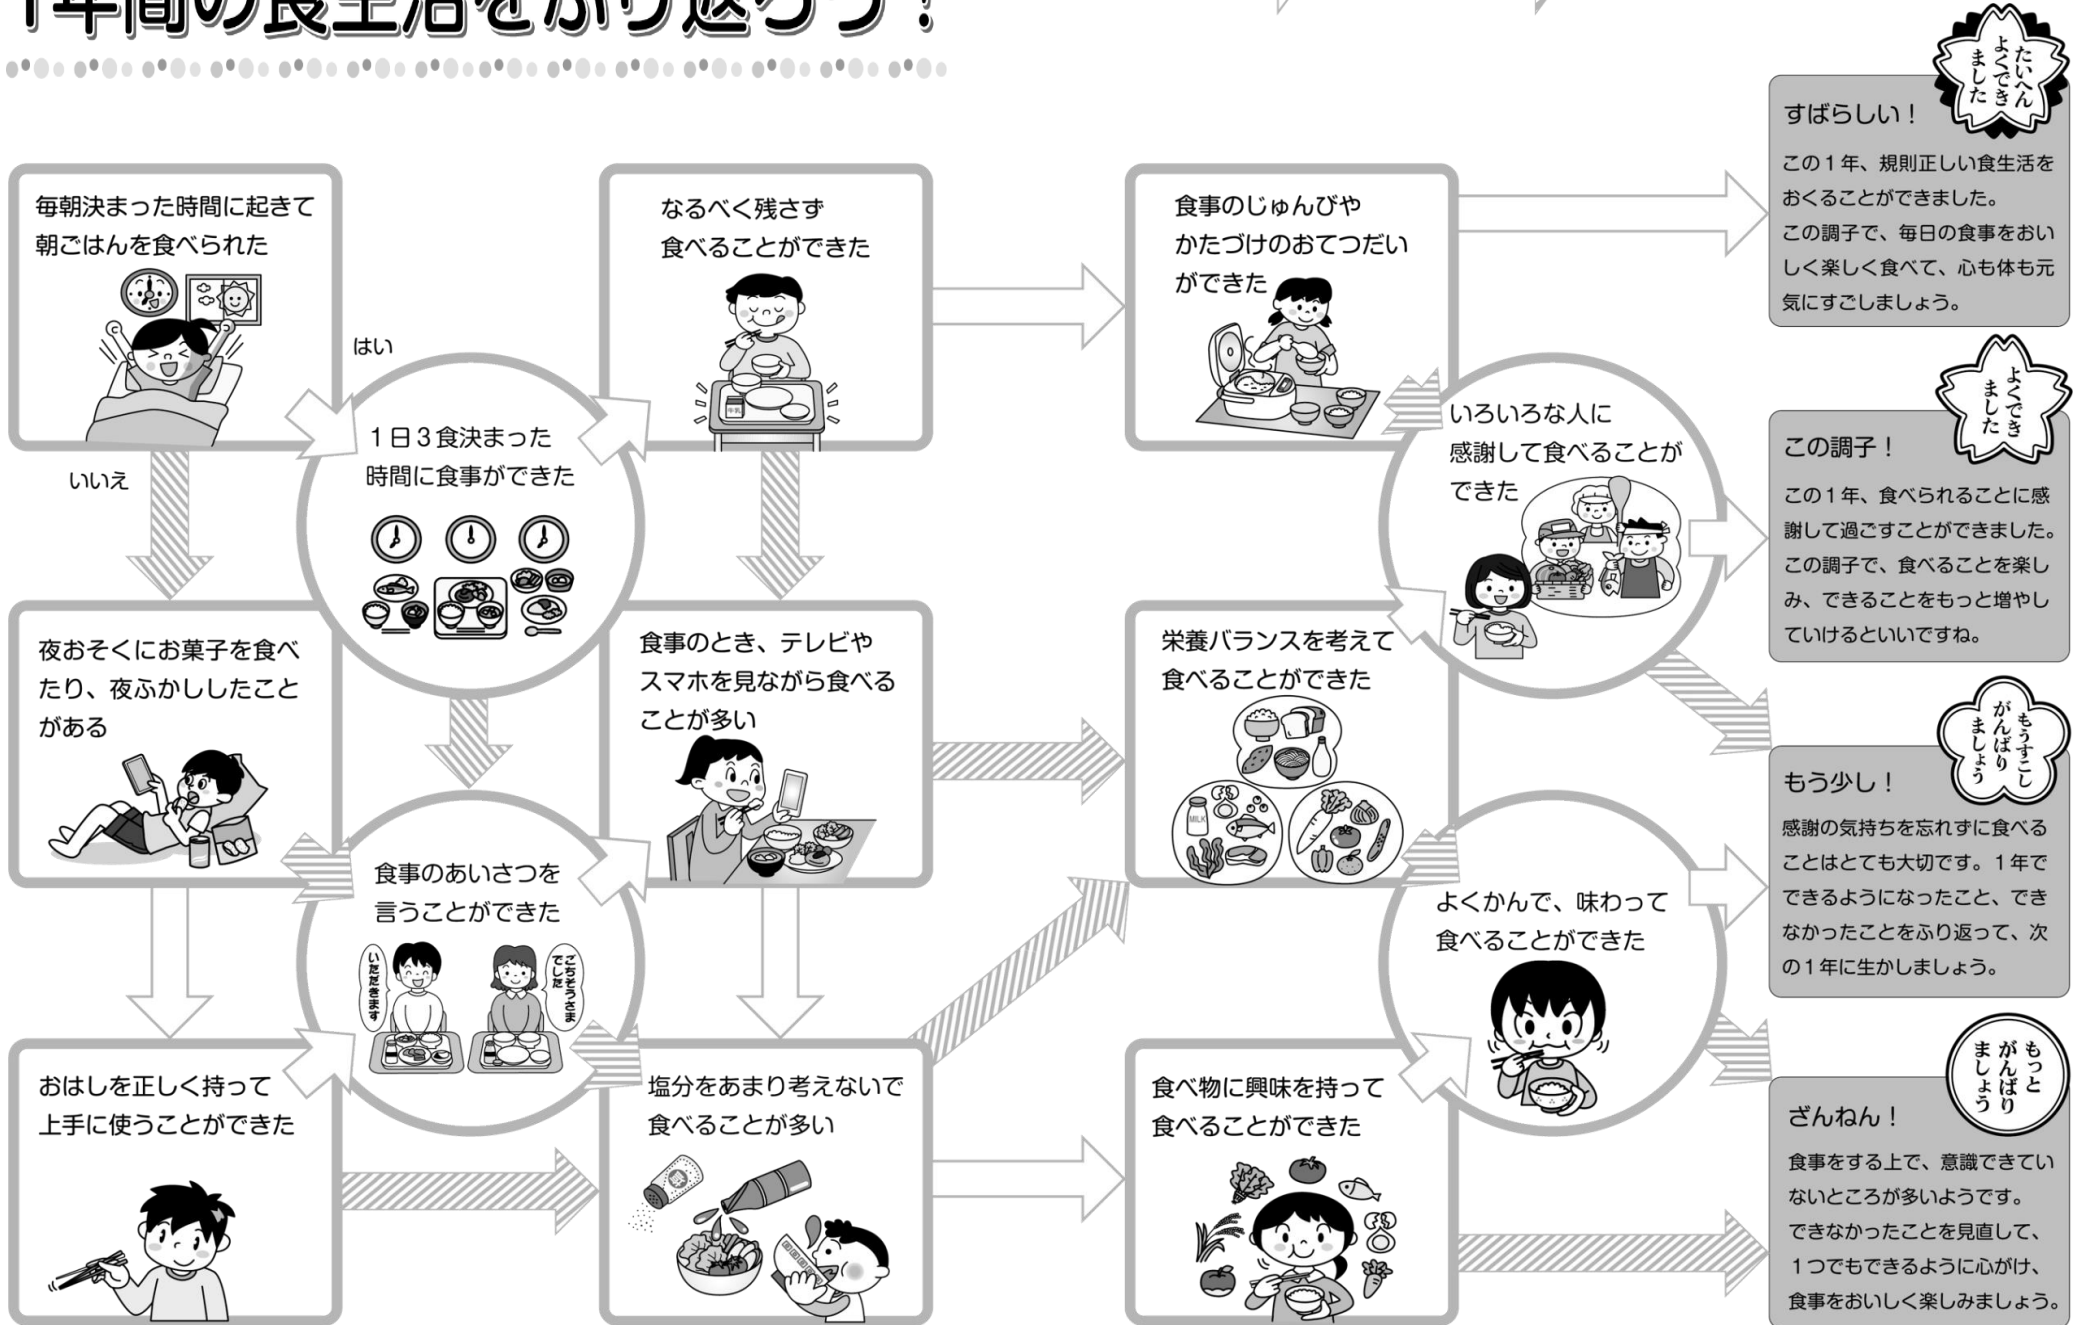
1年間の食生活をふり返ろう！

毎朝決まった時間に起きて朝ごはんを食べられた

はい

いいえ

1日3食決まった時間に食事ができた

なるべく残さず食べることができた

食事のじゅんびやかたづけのおてつだいができた

いろいろな人に感謝して食べることができた

たいへんよくできました

すばらしい！

この1年、規則正しい食生活をおくることができました。この調子で、毎日の食事をおいしく楽しく食べて、心も体も元気にすごしましょう。

よくできました

この調子！

この1年、食べられることに感謝して過ごすことができました。この調子で、食べることを楽しみ、できることをもっと増やしていけるといいですね。

夜おそくにお菓子を食べたり、夜ふかししたことがある

食事のとき、テレビやスマホを見ながら食べることが多い

栄養バランスを考えて食べることができた

もうすこしがんばりましょう

もう少し！

感謝の気持ちを忘れずに食べることはとても大切です。1年でできるようになったこと、できなかったことをふり返って、次の1年に生かしましょう。

食事のあいさつを言うことができた

いただきます

ごちそうさまでした

よくかんで、味わって食べることができた

おはしを正しく持って上手に使うことができた

塩分をあまり考えないで食べることが多い

食べ物に興味を持って食べることができた

もっとがんばりましょう

ざんねん！

食事をする上で、意識できていないところが多いようです。できなかったことを見直して、1つでもできるように心がけ、食事をおいしく楽しみましょう。